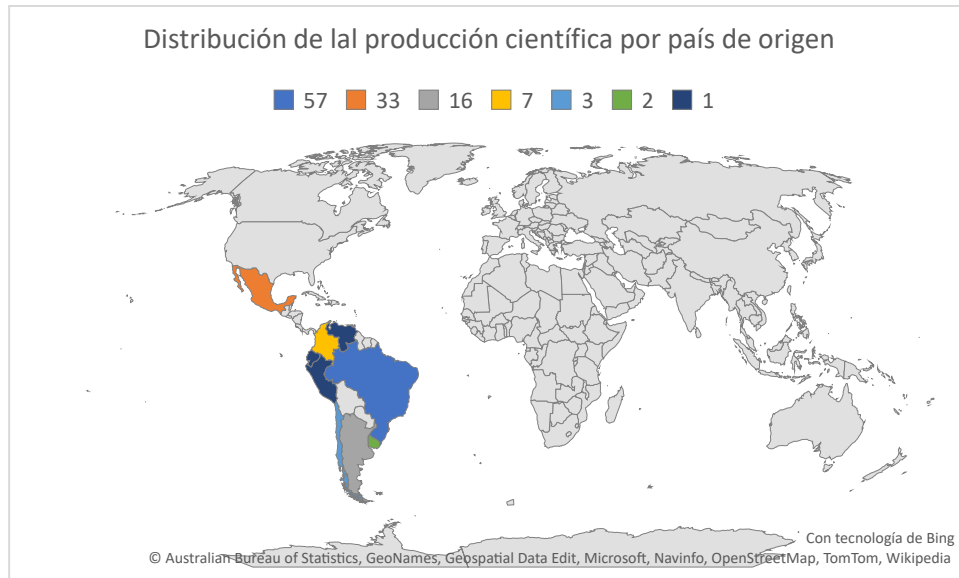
Distribución de lal producción científica por país de origen

57 33 16 7 3 2 1

Con tecnología de Bing
© Australian Bureau of Statistics, GeoNames, Geospatial Data Edit, Microsoft, Navinfo, OpenStreetMap, TomTom, Wikipedia